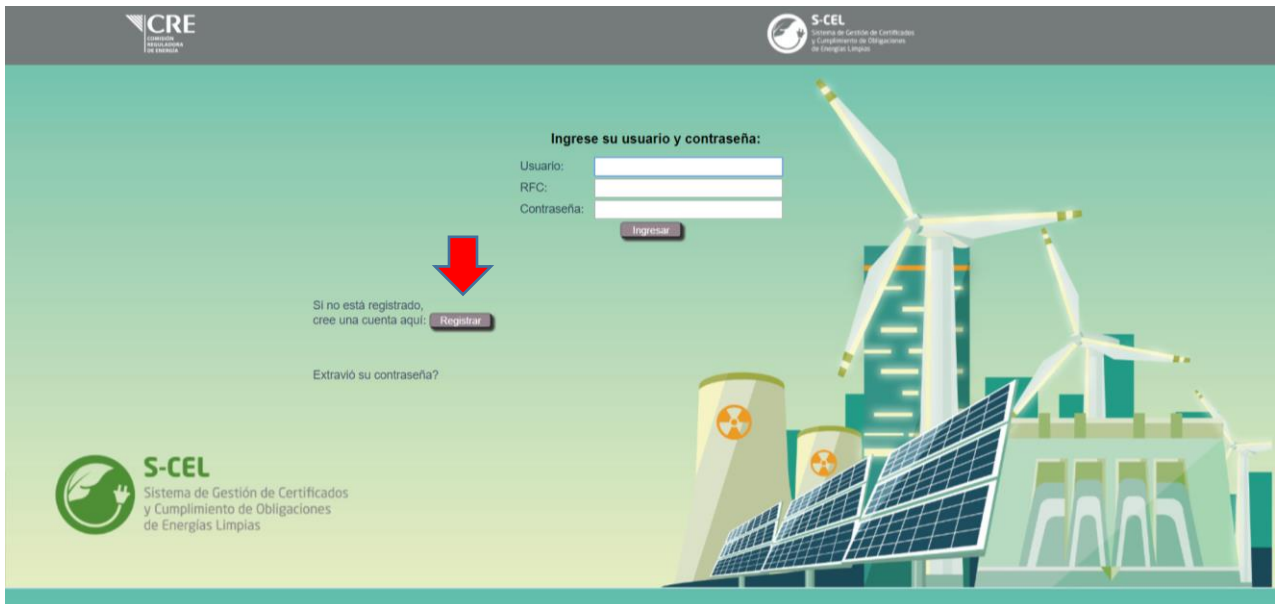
CRE
COMISIÓN REGULADORA DE ENERGÍA

S-CEL
Sistema de Gestión de Certificados y Cumplimiento de Obligaciones de Energías Limpias

Ingrese su usuario y contraseña:

Usuario:
RFC:
Contraseña:
Ingresar

Si no está registrado, cree una cuenta aquí: Registrar

Extravió su contraseña?

S-CEL
Sistema de Gestión de Certificados y Cumplimiento de Obligaciones de Energías Limpias